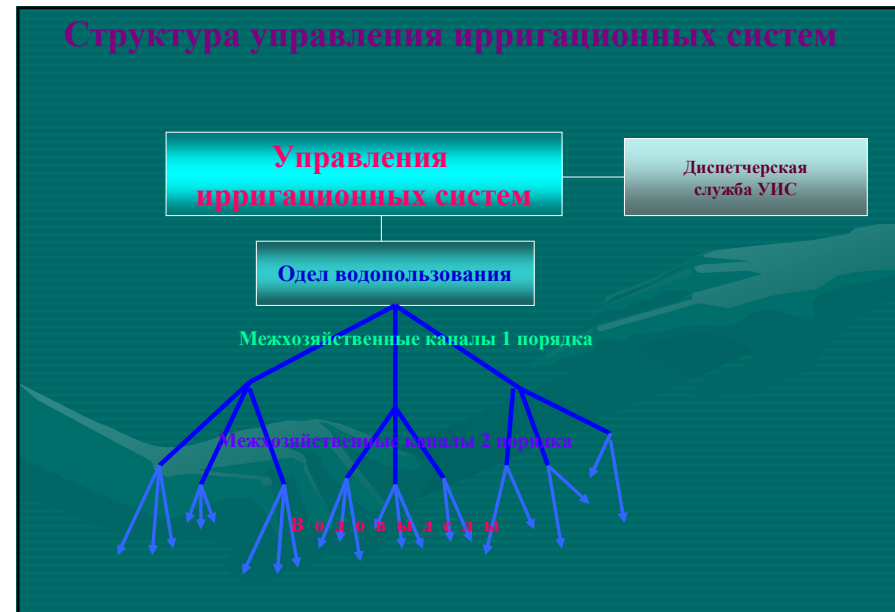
Структура управления ирригационных систем

Управления ирригационных систем

Диспетчерская служба УИС

Одел водопользования

Межхозяйственные каналы 1 порядка

Межхозяйственные каналы 2 порядка

В о д о в ы д е л ы